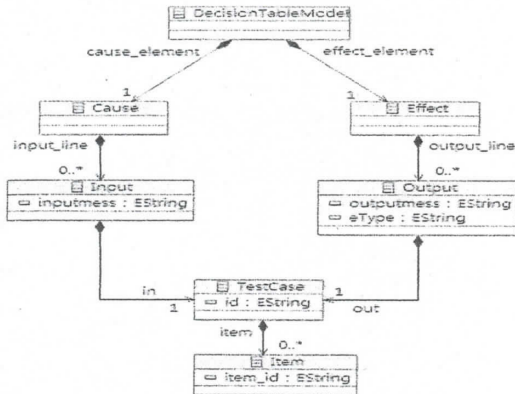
DecisionTableModel

cause_element

effect_element

1

1

Cause

Effect

input_line

output_line

0..*

0..*

Input

inputmess : EString

Output

outputmess : EString

eType : EString

in

1

TestCase

id : EString

1

out

item

0..*

Item

item_id : EString